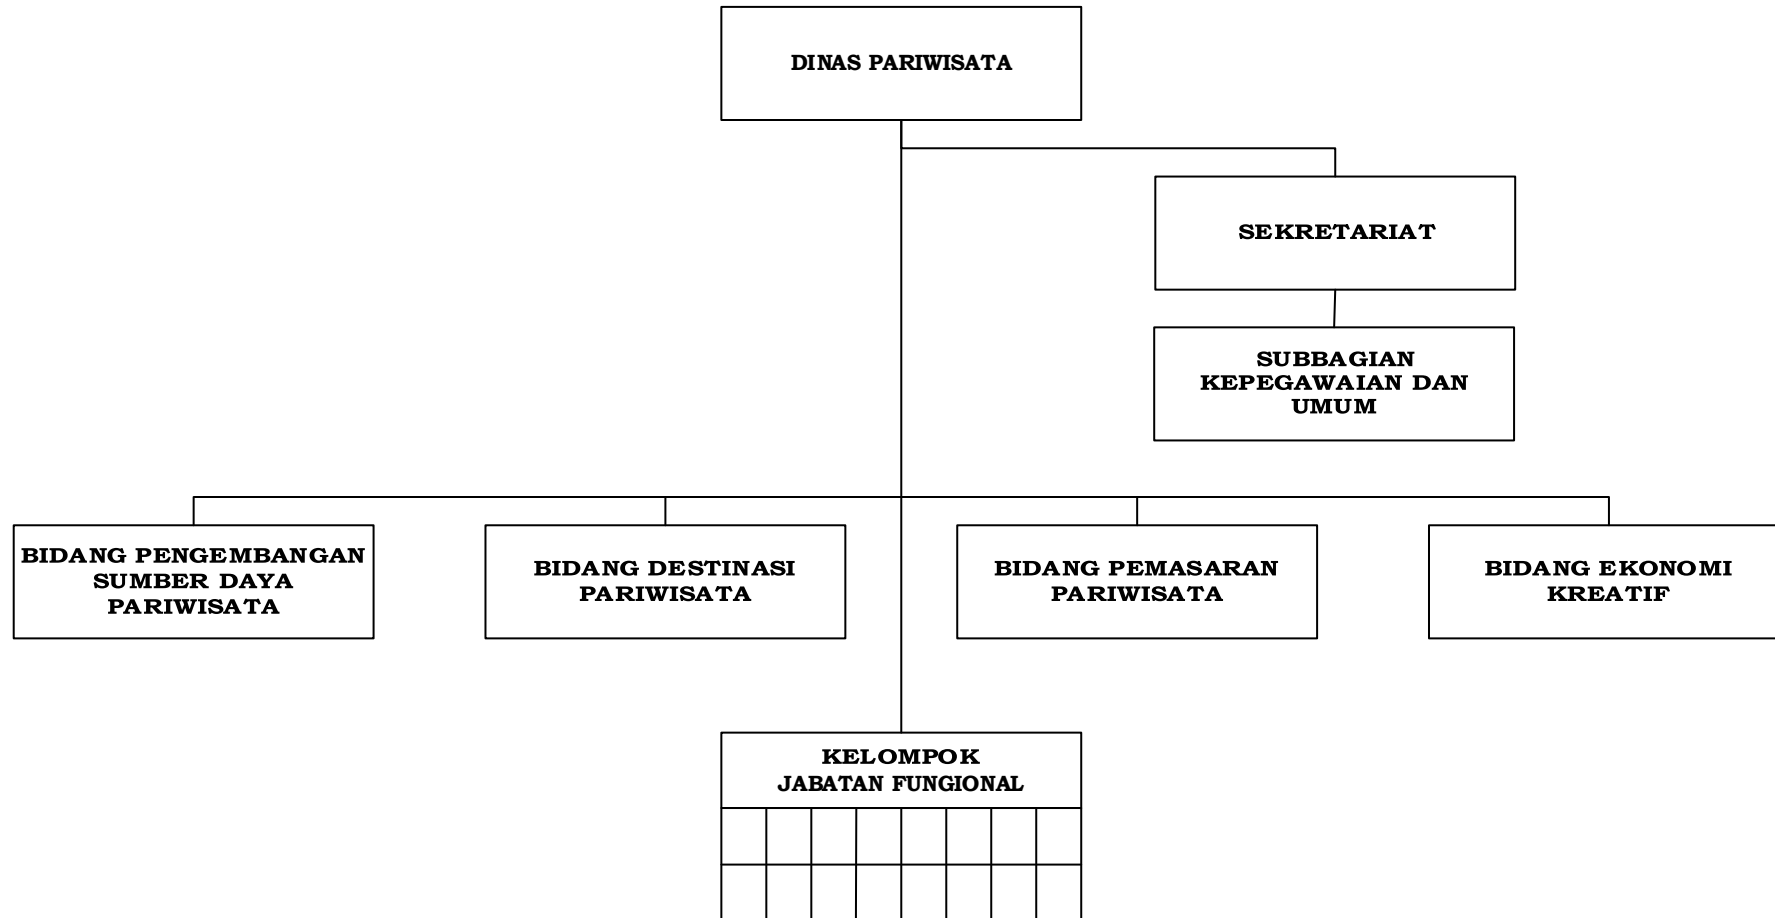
DINAS PARIWISATA

SEKRETARIAT

SUBBAGIAN KEPEGAWAIAN DAN UMUM

BIDANG PENGEMBANGAN SUMBER DAYA PARIWISATA

BIDANG DESTINASI PARIWISATA

BIDANG PEMASARAN PARIWISATA

BIDANG EKONOMI KREATIF

KELOMPOK JABATAN FUNGIONAL